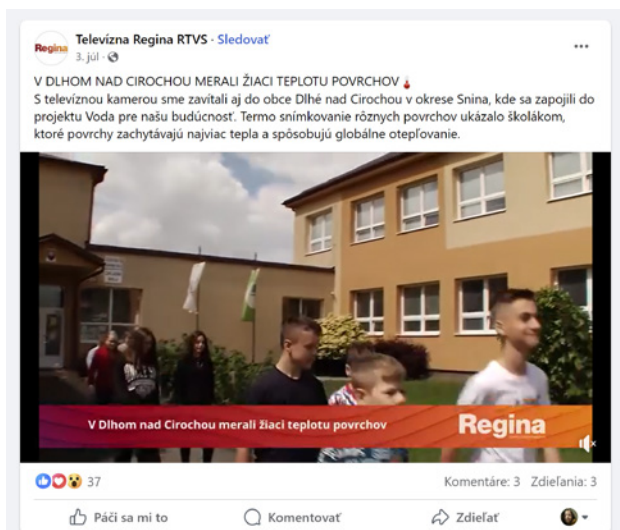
Regina

Televízna Regina RTVS · Sledovať
3. júl ·

...

V DLHOM NAD CIROCHOU MERALI ŽIACI TEPLOTU POVRCHOV 🌡️
S televíznou kamerou sme zavítali aj do obce Dlhé nad Cirochou v okrese Snina, kde sa zapojili do projektu Voda pre našu budúcnosť. Termo snímkovanie rôznych povrchov ukázalo školákom, ktoré povrchy zachytávajú najviac tepla a spôsobujú globálne otepľovanie.

V Dlhom nad Cirochou merali žiaci teplotu povrchov

Regina

37

Komentáre: 3 Zdieľania: 3

Páči sa mi to

Komentovať

Zdieľať